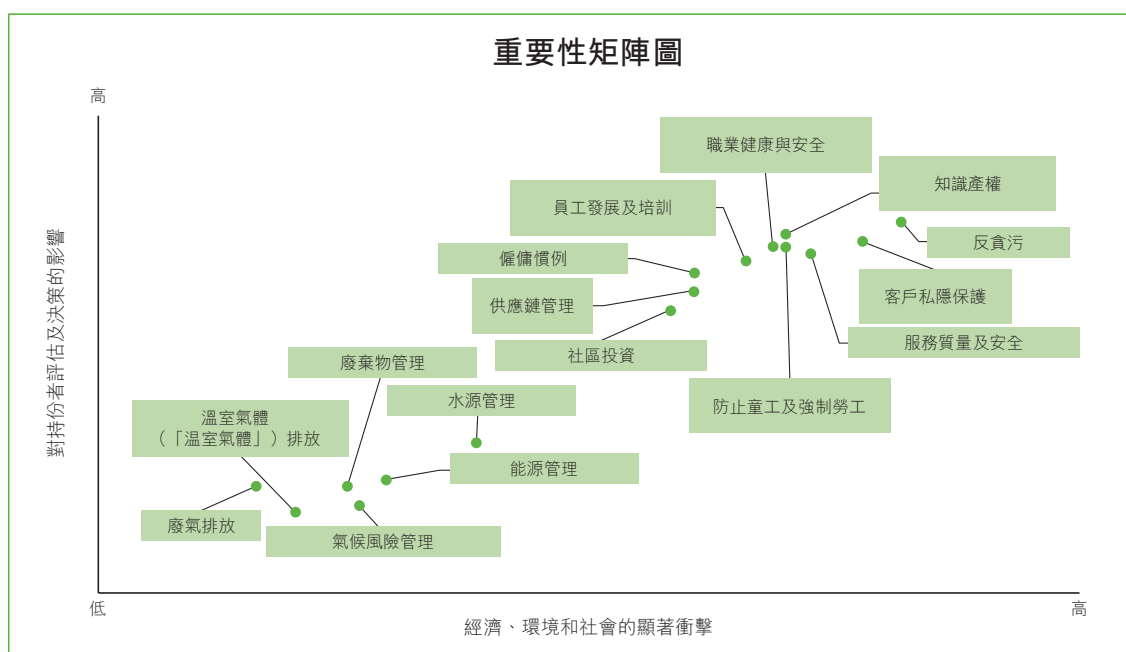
重要性矩陣圖

高

對持份者評估及決策的影響

職業健康與安全

知識產權

員工發展及培訓

反貪污

僱傭慣例

供應鏈管理

客戶私隱保護

社區投資

服務質量及安全

廢棄物管理

防止童工及強制勞工

水源管理

溫室氣體
（「溫室氣體」）排放

能源管理

廢氣排放

氣候風險管理

低

高

經濟、環境和社會的顯著衝擊